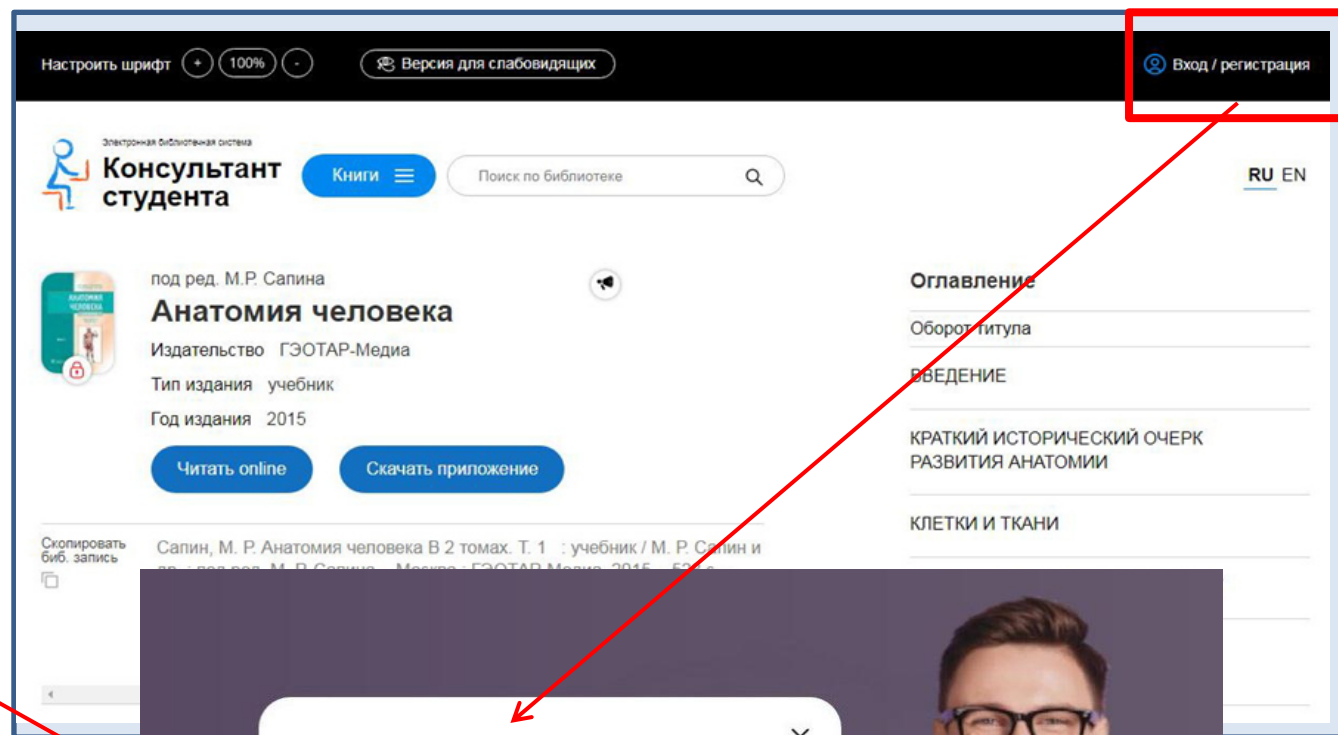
Настроить шрифт + 100% - Версия для слабовидящих

Вход / регистрация

Электронная библиотечная система
Консультант студента

Книги

Поиск по библиотеке

RU EN

под ред. М.Р. Сапина
Анатомия человека
Издательство ГЭОТАР-Медиа
Тип издания учебник
Год издания 2015

Читать online
Скачать приложение

Скопировать биб. запись

Сапин, М. Р. Анатомия человека В 2 томах. Т. 1 : учебник / М. Р. Сапин и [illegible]

Оглавление
Оборот титула
ВВЕДЕНИЕ
КРАТКИЙ ИСТОРИЧЕСКИЙ ОЧЕРК РАЗВИТИЯ АНАТОМИИ
КЛЕТКИ И ТКАНИ